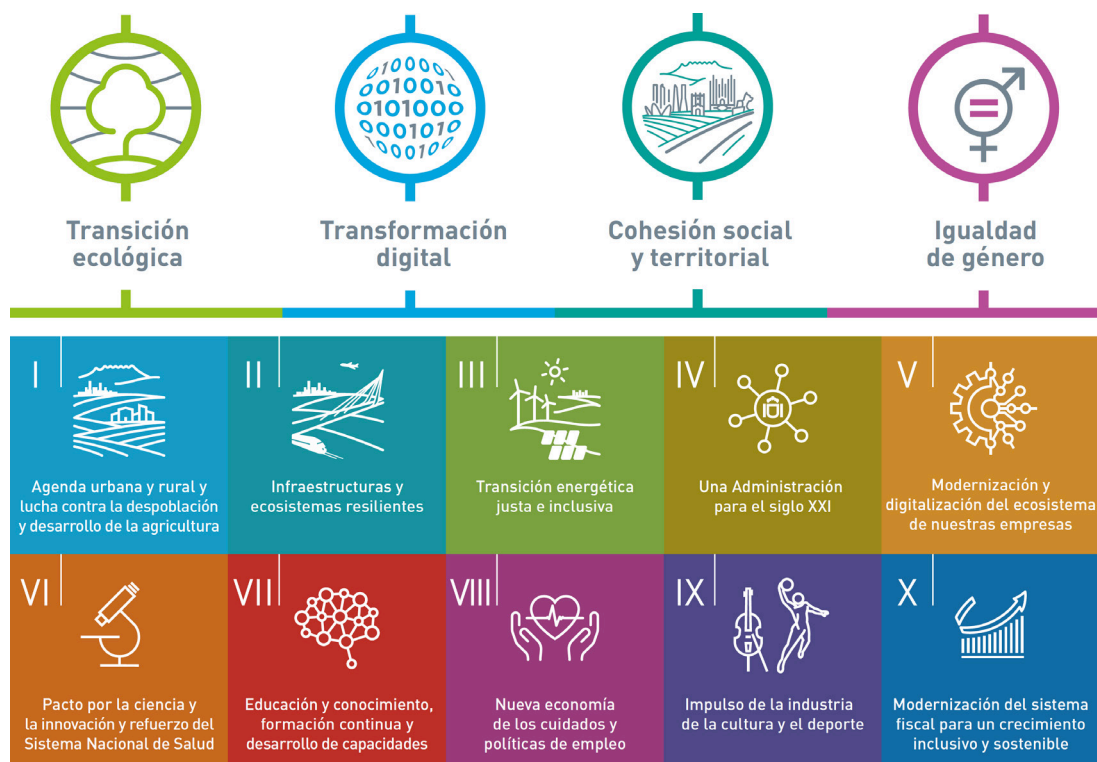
Transición ecológica

Transformación digital

Cohesión social y territorial

Igualdad de género

I
Agenda urbana y rural y lucha contra la despoblación y desarrollo de la agricultura

II
Infraestructuras y ecosistemas resilientes

III
Transición energética justa e inclusiva

IV
Una Administración para el siglo XXI

V
Modernización y digitalización del ecosistema de nuestras empresas

VI
Pacto por la ciencia y la innovación y refuerzo del Sistema Nacional de Salud

VII
Educación y conocimiento, formación continua y desarrollo de capacidades

VIII
Nueva economía de los cuidados y políticas de empleo

IX
Impulso de la industria de la cultura y el deporte

X
Modernización del sistema fiscal para un crecimiento inclusivo y sostenible